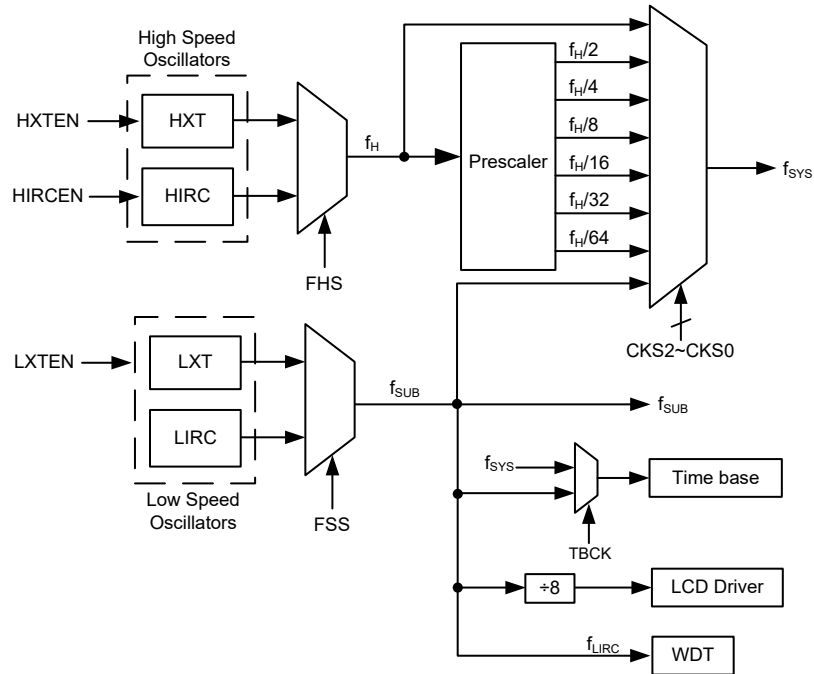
High Speed Oscillators

HXTEN

HXT

HIRCEN

HIRC

FHS

$f_H$

Prescaler

$f_H/2$

$f_H/4$

$f_H/8$

$f_H/16$

$f_H/32$

$f_H/64$

$f_{SYS}$

CKS2~CKS0

LXTEN

LXT

LIRC

Low Speed Oscillators

FSS

$f_{SUB}$

$f_{SUB}$

$f_{SYS}$

Time base

TBCK

÷8

LCD Driver

$f_{LIRC}$

WDT